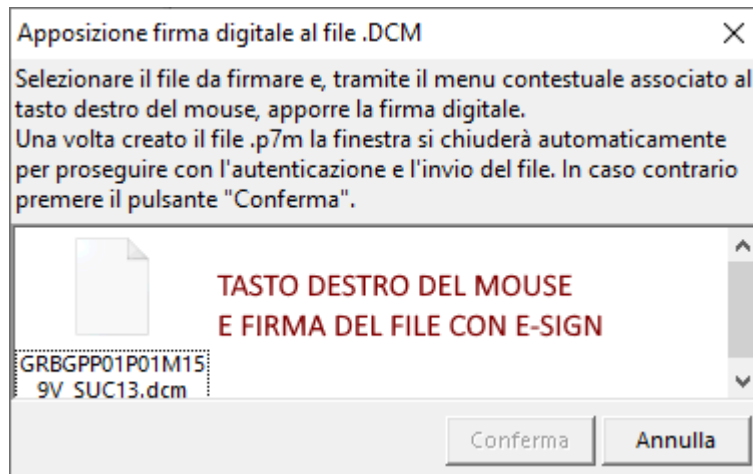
Apposizione firma digitale al file .DCM

Selezionare il file da firmare e, tramite il menu contestuale associato al tasto destro del mouse, apporre la firma digitale.
Una volta creato il file .p7m la finestra si chiuderà automaticamente per proseguire con l'autenticazione e l'invio del file. In caso contrario premere il pulsante "Conferma".

GRBGPP01P01M159V_SUC13.dcm

TASTO DESTRO DEL MOUSE
E FIRMA DEL FILE CON E-SIGN

Conferma

Annulla